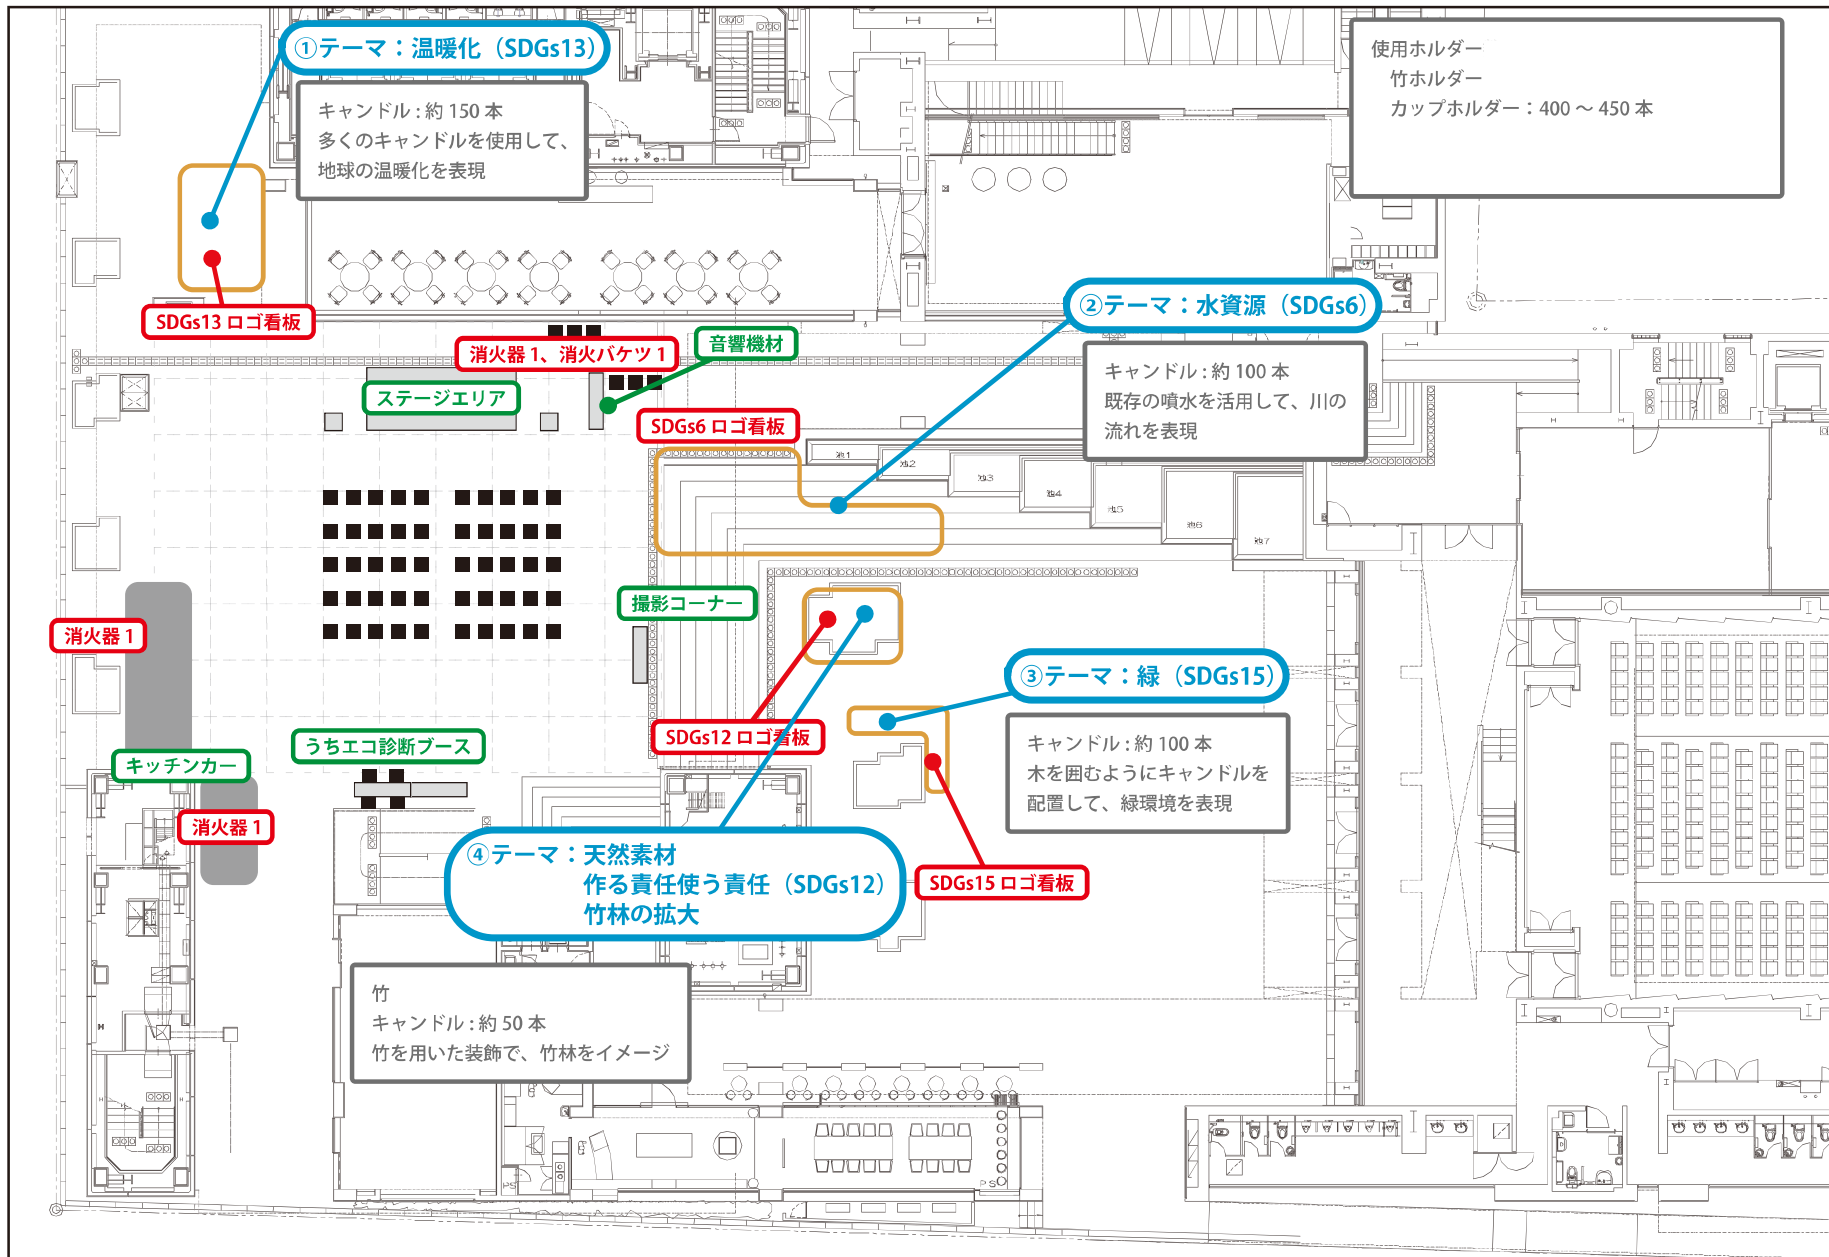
①テーマ：温暖化（SDGs13）

キャンドル：約 150 本
多くのキャンドルを使用して、
地球の温暖化を表現

使用ホルダー
竹ホルダー
カップホルダー：400 ～ 450 本

SDGs13 ロゴ看板

消火器 1、消火バケツ 1

音響機材

②テーマ：水資源（SDGs6）

キャンドル：約 100 本
既存の噴水を活用して、川の
流れを表現

ステージエリア

SDGs6 ロゴ看板

撮影コーナー

消火器 1

③テーマ：緑（SDGs15）

キャンドル：約 100 本
木を囲むようにキャンドルを
配置して、緑環境を表現

SDGs12 ロゴ看板

うちエコ診断ブース

キッチンカー

消火器 1

④テーマ：天然素材
作る責任使う責任（SDGs12）
竹林の拡大

SDGs15 ロゴ看板

竹
キャンドル：約 50 本
竹を用いた装飾で、竹林をイメージ